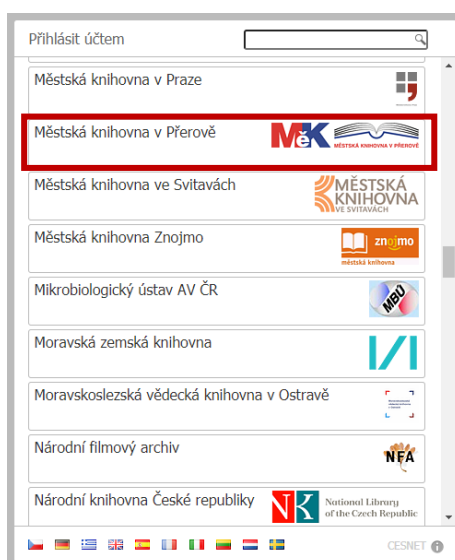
Přihlásit účtem

Městská knihovna v Praze

Městská knihovna v Přerově
MěK MĚSTSKÁ KNIHOVNA V PŘEROVĚ

Městská knihovna ve Svitavách
MĚSTSKÁ KNIHOVNA VE SVITAVÁCH

Městská knihovna Znojmo
znojmo městská knihovna

Mikrobiologický ústav AV ČR
MBÚ

Moravská zemská knihovna

Moravskoslezská vědecká knihovna v Ostravě

Národní filmový archiv
NFA

Národní knihovna České republiky
NK National Library of the Czech Republic

CESNET